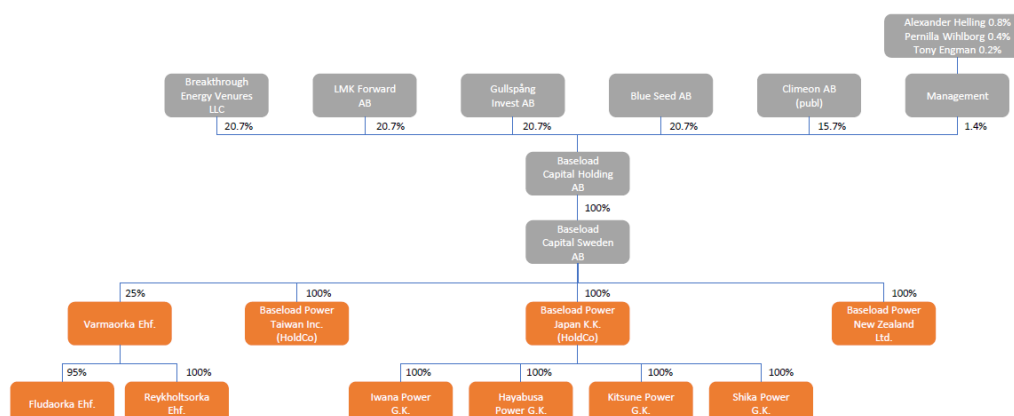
Alexander Helling 0.8%
Pernilla Wihlborg 0.4%
Tony Engman 0.2%

Breakthrough Energy Venures LLC
20.7%

LMK Forward AB
20.7%

Gullspång Invest AB
20.7%

Blue Seed AB
20.7%

Climeon AB (publ)
15.7%

Management
1.4%

Baseload Capital Holding AB
100%

Baseload Capital Sweden AB

25%
Varmaorka Ehf.

100%
Baseload Power Taiwan Inc. (HoldCo)

100%
Baseload Power Japan K.K. (HoldCo)

100%
Baseload Power New Zealand Ltd.

95%
Fludaorka Ehf.

100%
Reykholtsorka Ehf.

100%
Iwana Power G.K.

100%
Hayabusa Power G.K.

100%
Kitsune Power G.K.

100%
Shika Power G.K.